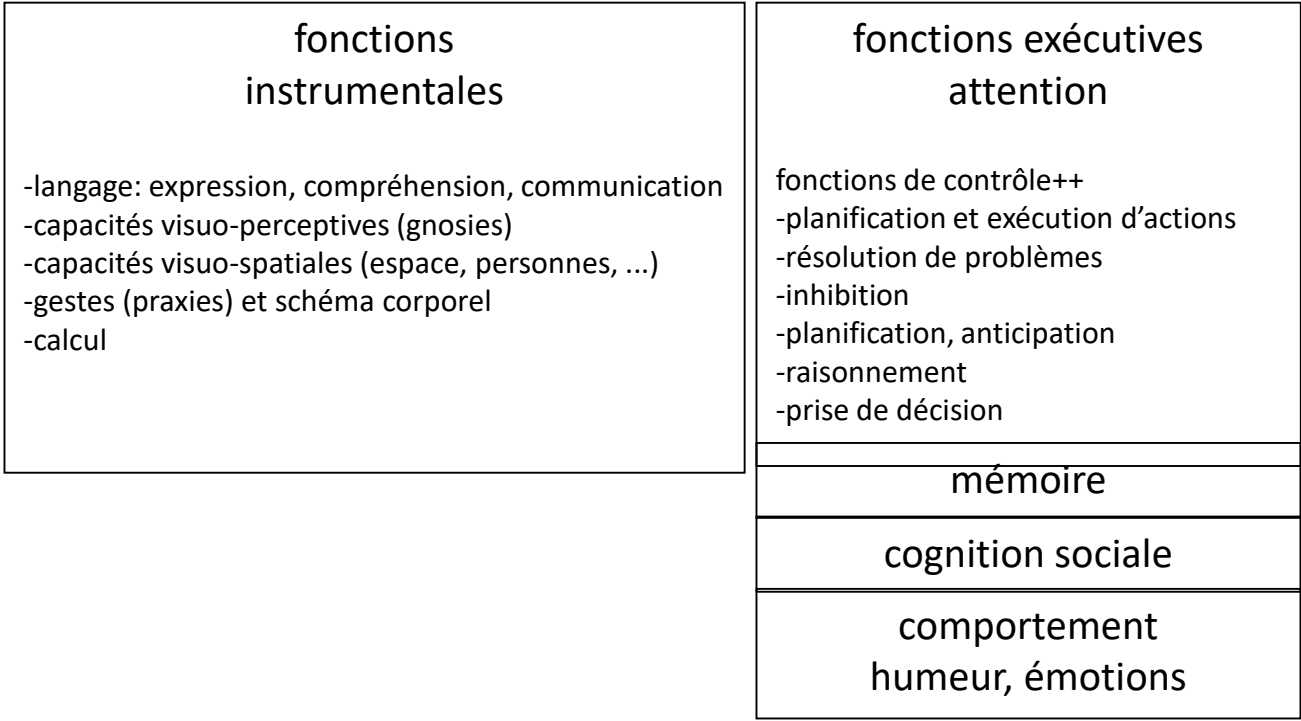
fonctions
instrumentales

-langage: expression, compréhension, communication
-capacités visuo-perceptives (gnosies)
-capacités visuo-spatiales (espace, personnes, ...)
-gestes (praxies) et schéma corporel
-calcul

fonctions exécutives
attention

fonctions de contrôle++
-planification et exécution d'actions
-résolution de problèmes
-inhibition
-planification, anticipation
-raisonnement
-prise de décision

mémoire

cognition sociale

comportement
humeur, émotions